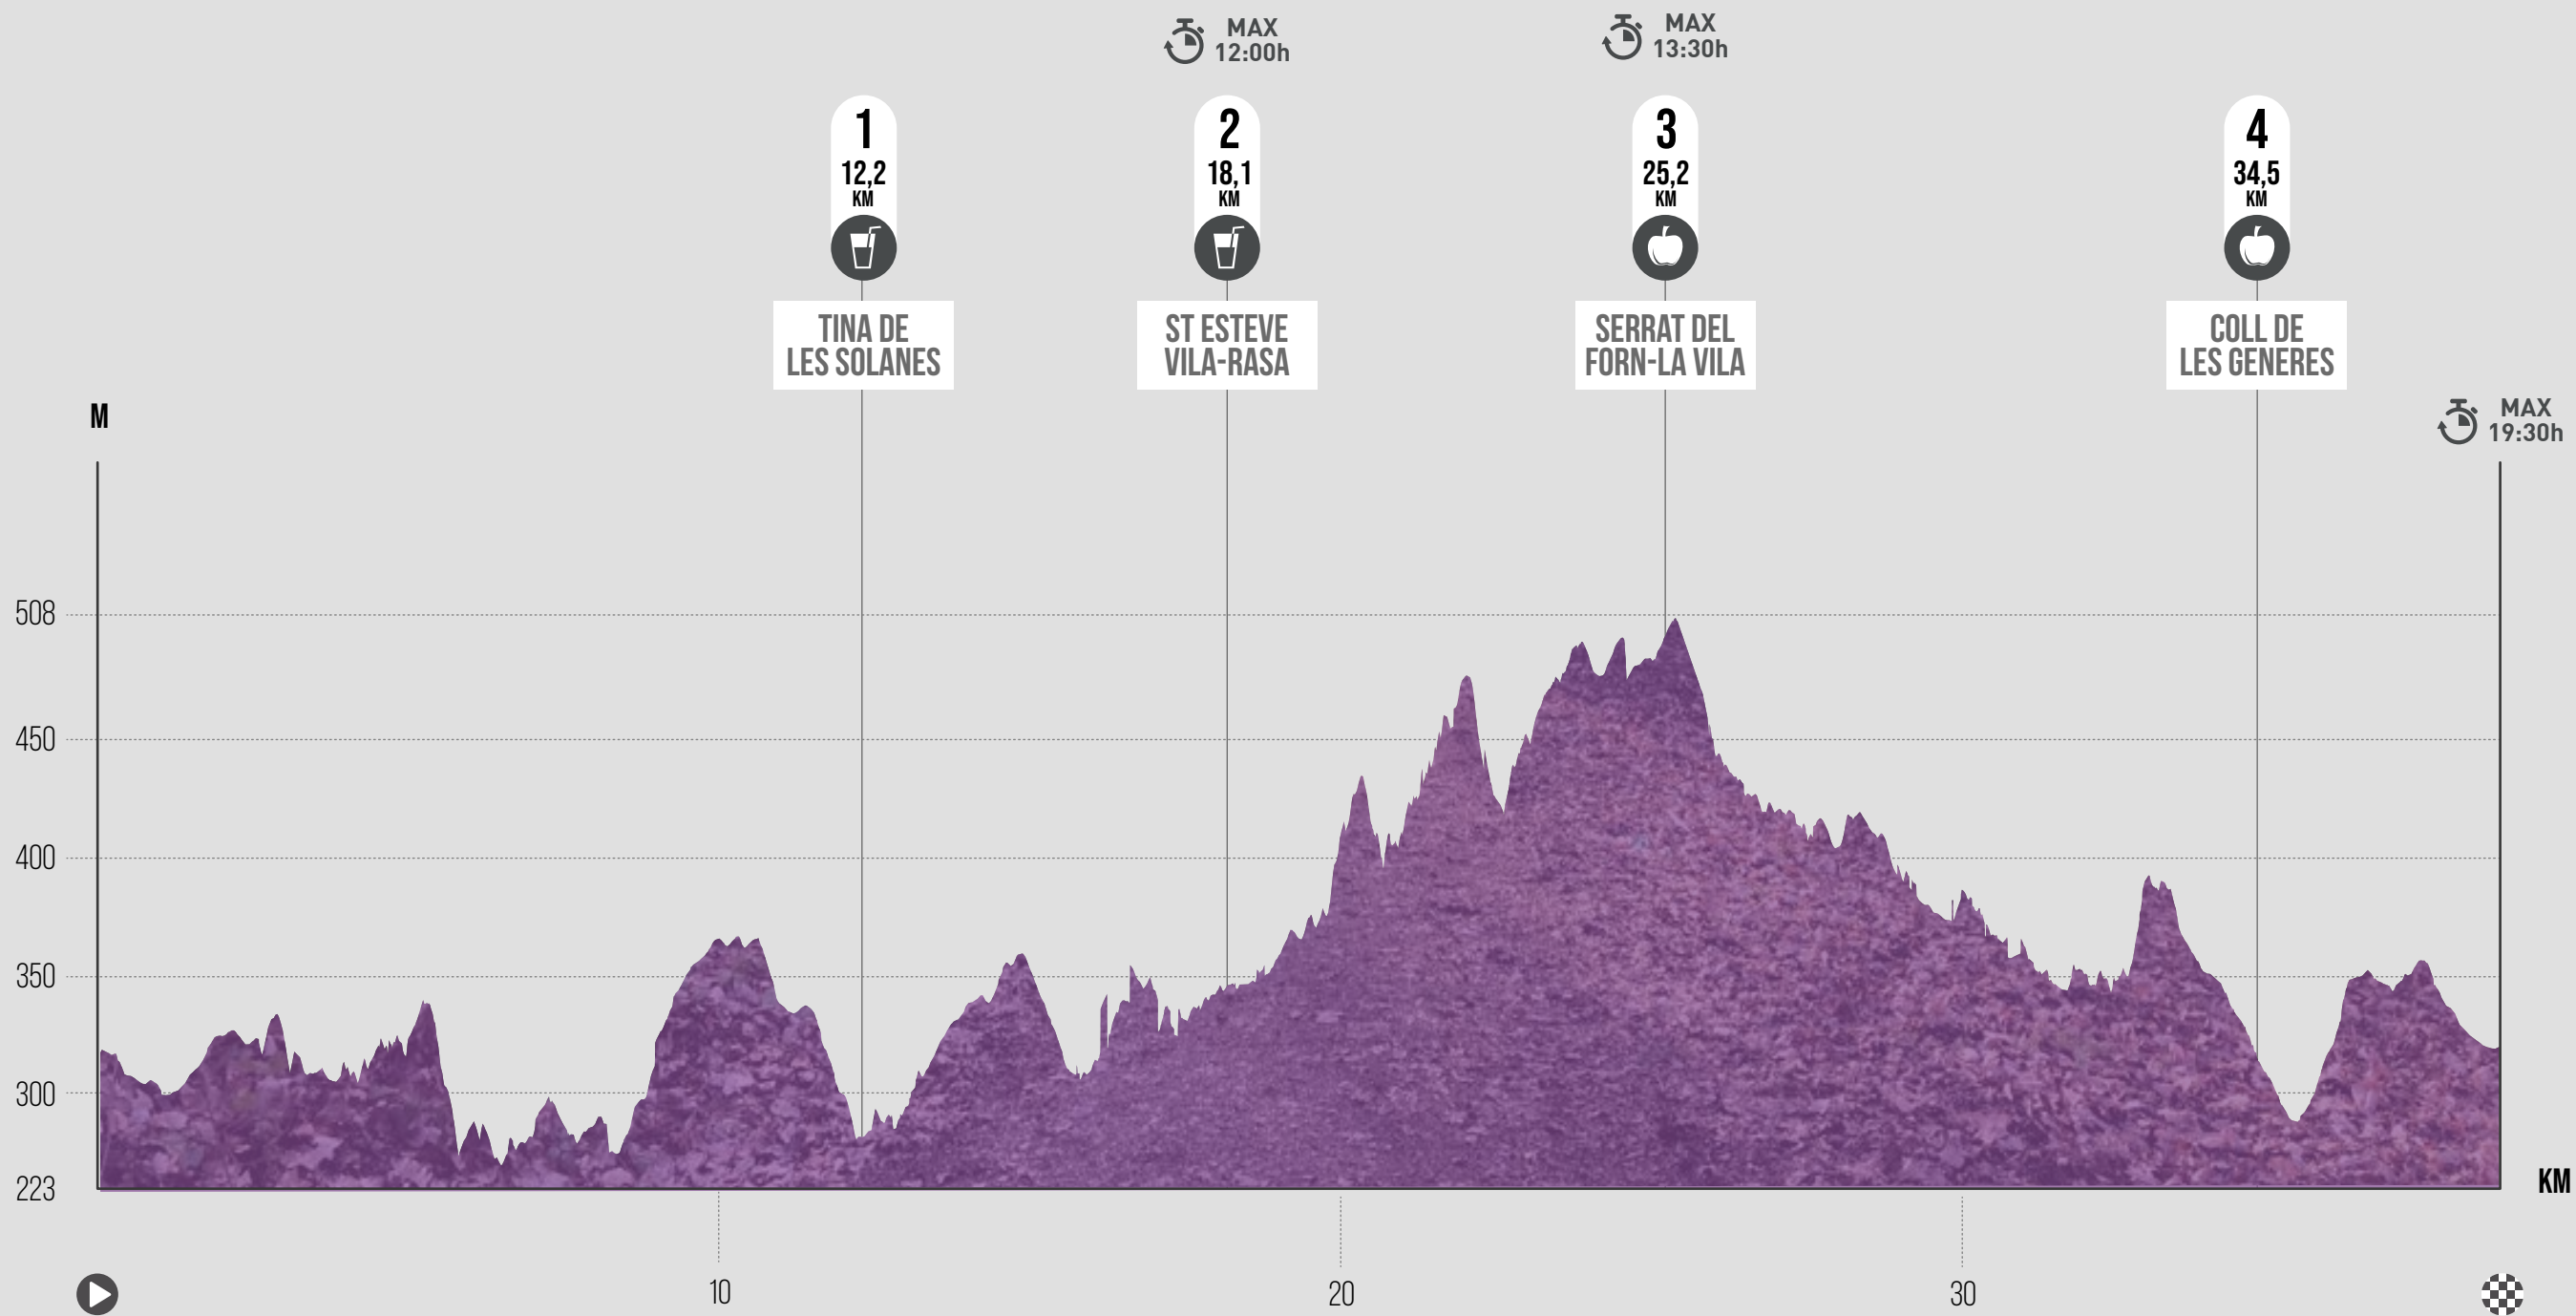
MAX 12:00h

MAX 13:30h

1
12,2
KM

TINA DE LES SOLANES

2
18,1
KM

ST ESTEVE VILA-RASA

3
25,2
KM

SERRAT DEL FORN-LA VILA

4
34,5
KM

COLL DE LES GENERES

M

MAX 19:30h

508
450
400
350
300
223

KM

10
20
30